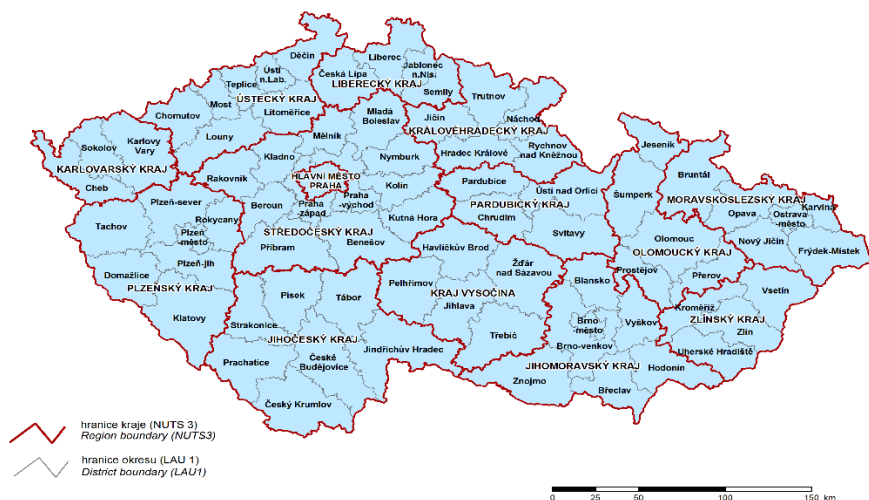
Děčín
Liberec
Ústí n.Lab.
Jablonec n.Nis.
Teplice
Česká Lípa
LIBERECKÝ KRAJ
Most
ÚSTECKÝ KRAJ
Semily
Trutnov
Chomutov
Litoměřice
Mladá Boleslav
Jičín
Náchod
KRÁLOVÉHRADECKÝ KRAJ
Sokolov
Karlovy Vary
Louny
Mělník
Hradec Králové
Rychnov nad Kněžnou
Jeseník
Kladno
Nymburk
KARLOVARSKÝ KRAJ
Cheb
Rakovník
HLAVNÍ MĚSTO PRAHA
Kolín
Pardubice
Ústí nad Orlicí
Bruntál
Šumperk
MORAVSKOSLEZSKÝ KRAJ
Plzeň-sever
Beroun
Praha-západ
Praha-východ
Kutná Hora
PARDUBICKÝ KRAJ
Chrudim
Opava
Ostrava-město
Karviná
Tachov
Rokycany
STŘEDOČESKÝ KRAJ
Svitavy
Olomouc
Nový Jičín
Frýdek-Místek
Plzeň-město
Příbram
Benešov
Havlíčkův Brod
Žďár nad Sázavou
OLOMOUCKÝ KRAJ
Domažlice
Plzeň-jih
Pelhřimov
Blansko
Prostějov
Přerov
PLZEŇSKÝ KRAJ
KRAJ VYSOČINA
Vsetín
Písek
Tábor
Jihlava
Klatovy
Kroměříž
Strakonice
Brno-město
Vyškov
ZLÍNSKÝ KRAJ
JIHOČESKÝ KRAJ
Třebíč
Zlín
Prachatice
Jindřichův Hradec
Brno-venkov
Uherské Hradiště
České Budějovice
JIHOMORAVSKÝ KRAJ
Znojmo
Hodonín
Český Krumlov
Břeclav
hranice kraje (NUTS 3)
Region boundary (NUTS3)
hranice okresu (LAU 1)
District boundary (LAU1)
0 25 50 100 150 km